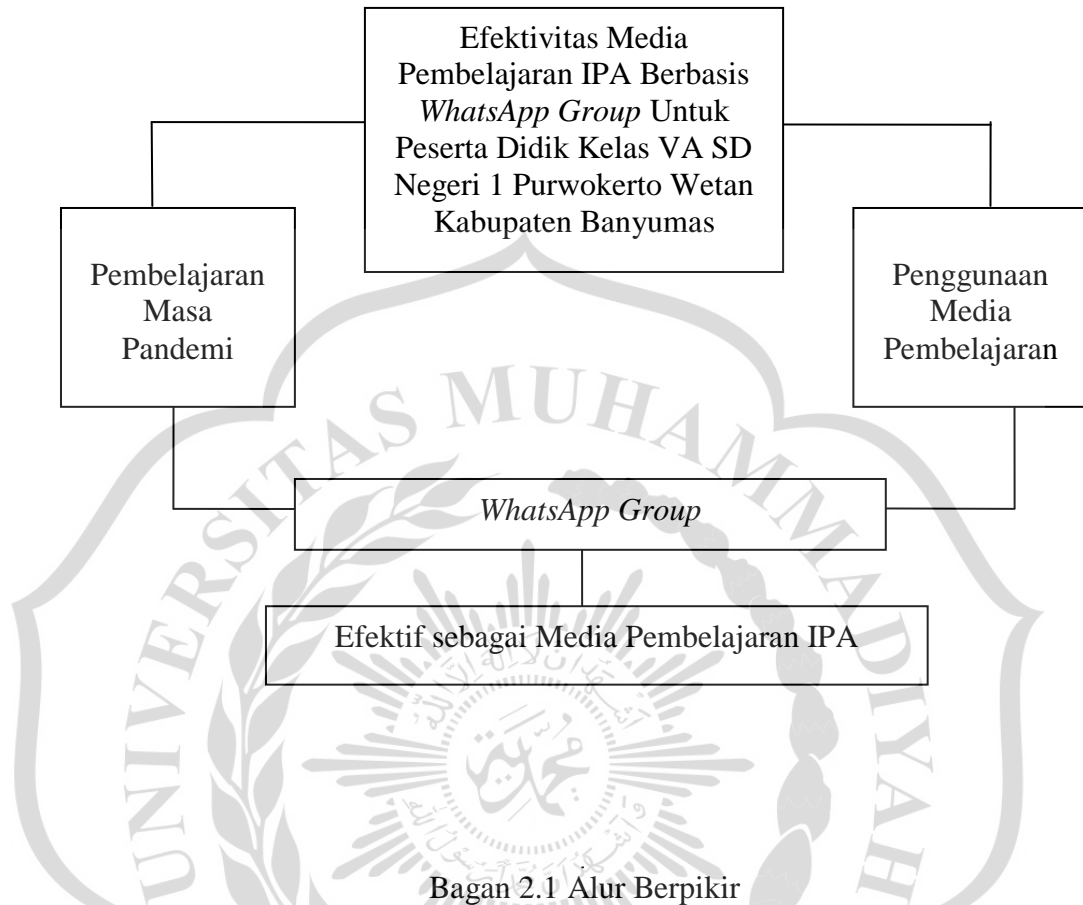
Efektivitas Media Pembelajaran IPA Berbasis *WhatsApp Group* Untuk Peserta Didik Kelas VA SD Negeri 1 Purwokerto Wetan Kabupaten Banyumas

Pembelajaran Masa Pandemi

Penggunaan Media Pembelajaran

*WhatsApp Group*

Efektif sebagai Media Pembelajaran IPA

UNIVERSITAS MUHAMMADIYAH

Bagan 2.1 Alur Berpikir